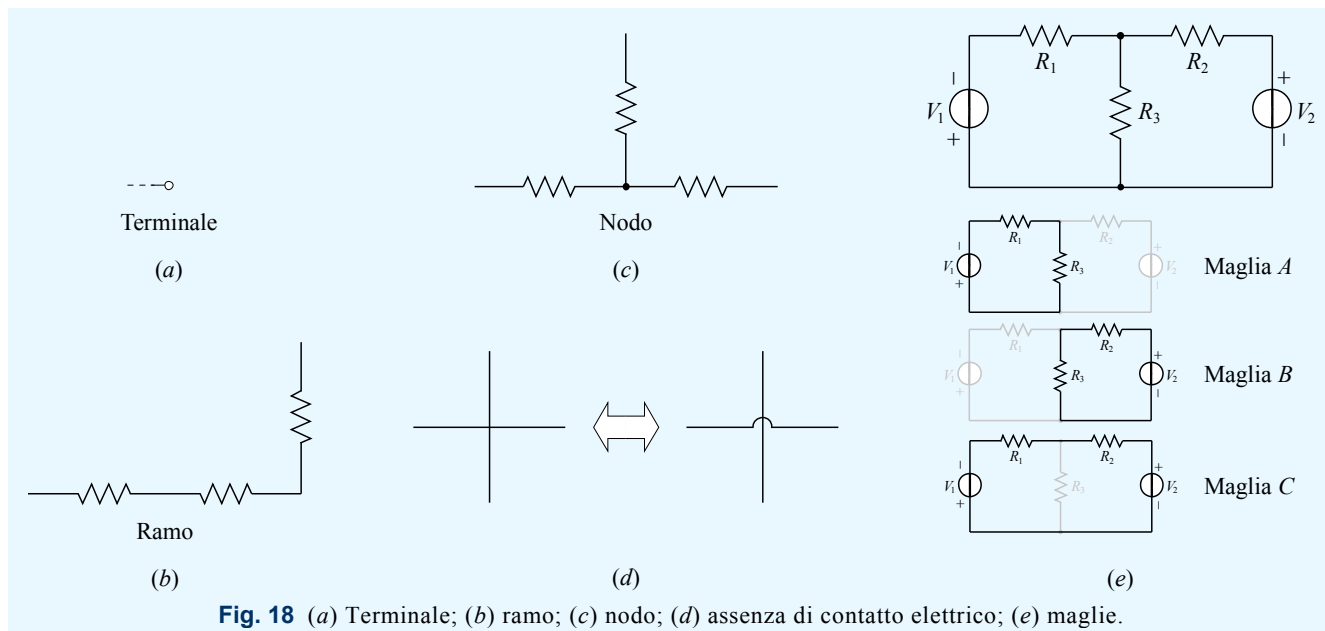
Terminale

(a)

Nodo

(c)

Ramo

(b)

(d)

$R_1$ $R_2$ $V_1$ $R_3$ $V_2$

- + + -

$R_1$ $R_2$ $V_1$ $R_3$ $V_2$ Maglia $A$

$R_1$ $R_2$ $V_1$ $R_3$ $V_2$ Maglia $B$

$R_1$ $R_2$ $V_1$ $R_3$ $V_2$ Maglia $C$

(e)

**Fig. 18** (a) Terminale; (b) ramo; (c) nodo; (d) assenza di contatto elettrico; (e) maglie.